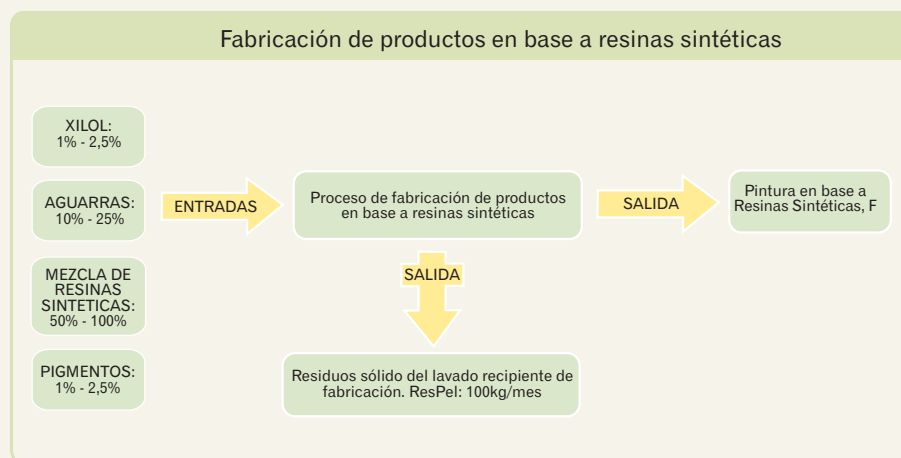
Fabricación de productos en base a resinas sintéticas

XILOL:
1% - 2,5%

AGUARRAS:
10% - 25%

MEZCLA DE RESINAS SINTETICAS:
50% - 100%

PIGMENTOS:
1% - 2,5%

ENTRADAS

Proceso de fabricación de productos en base a resinas sintéticas

SALIDA

Pintura en base a Resinas Sintéticas, F

SALIDA

Residuos sólido del lavado recipiente de fabricación. ResPel: 100kg/mes